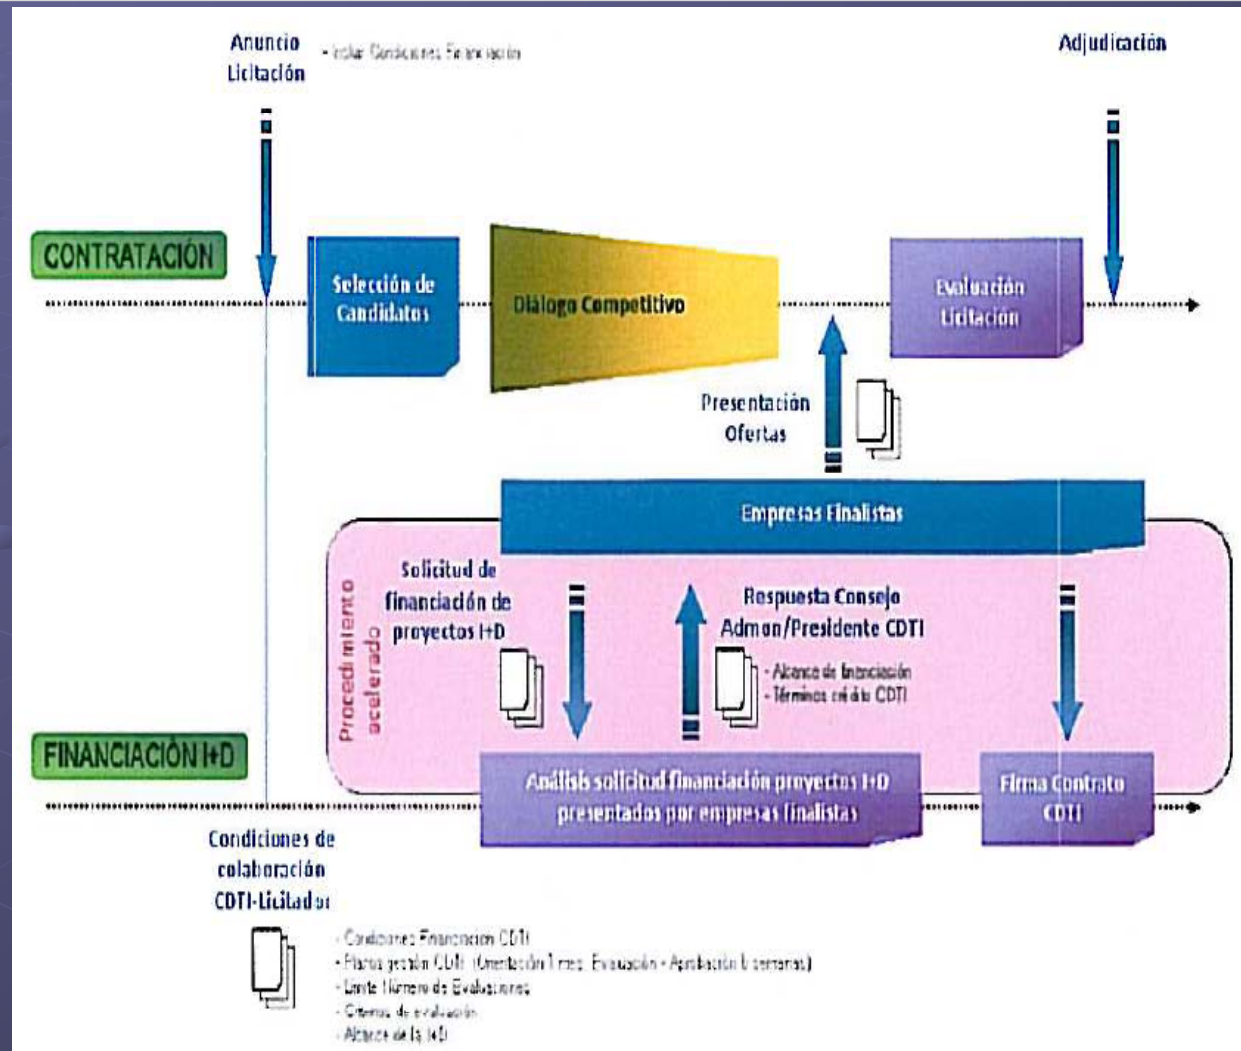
Anuncio Licitación

- Incluir Condiciones Financiación

Adjudicación

CONTRATACIÓN

Selección de Candidatos

Diálogo Competitivo

Evaluación Licitación

Presentación Ofertas

Empresas Finalistas

Procedimiento acelerado

Solicitud de financiación de proyectos I+D

Respuesta Consejo Admon/Presidente CDTI

- Alcance de financiación
- Términos crédito CDTI

FINANCIACIÓN I+D

Análisis solicitud financiación proyectos I+D presentados por empresas finalistas

Firma Contrato CDTI

Condiciones de colaboración CDTI-Licitador

- Condiciones Financiación CDTI
- Plazos gestión CDTI (Orientación 1 mes, Evaluación - Aprobación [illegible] semanas)
- Límite Número de Evaluaciones
- Criterios de evaluación
- Alcance de la I+D